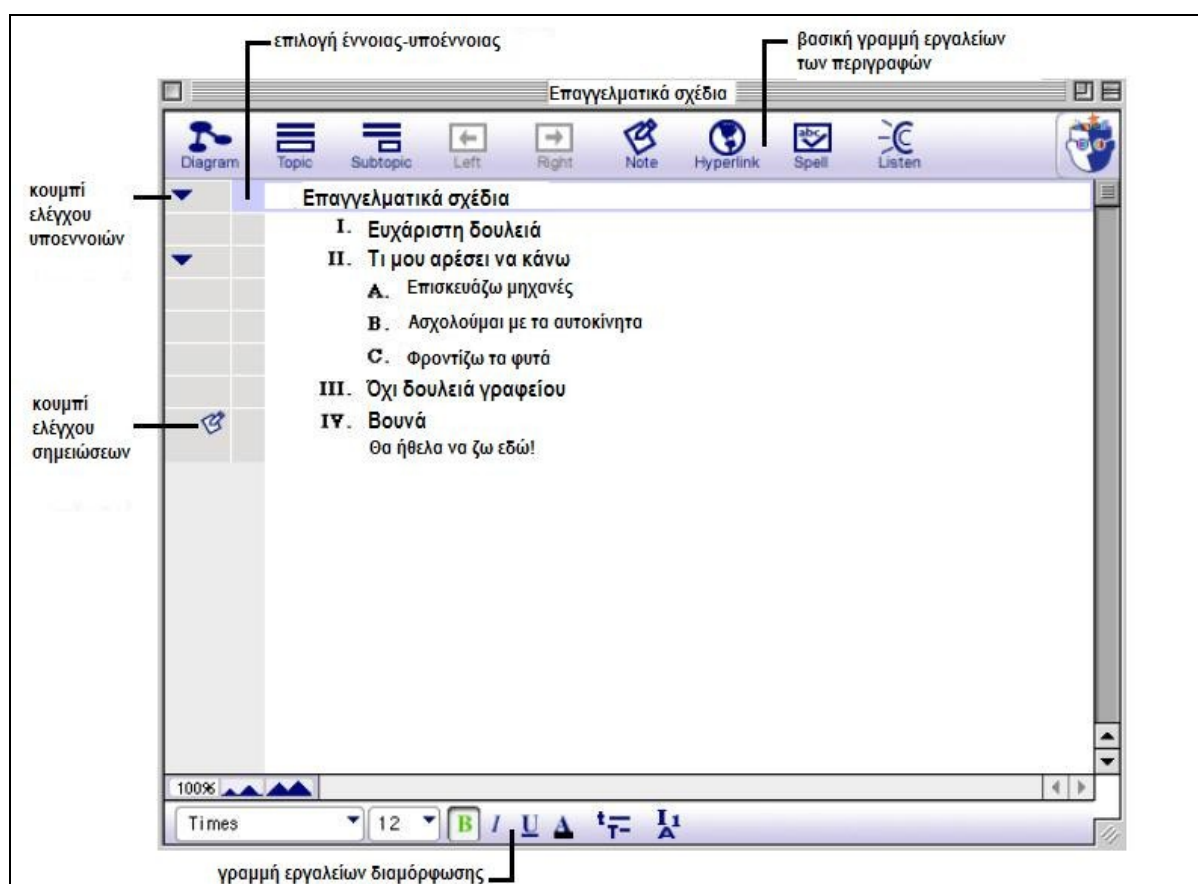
επιλογή έννοιας-υποέννοιας

βασική γραμμή εργαλείων των περιγραφών

Επαγγελματικά σχέδια

Diagram  Topic  Subtopic  Left  Right  Note  Hyperlink  Spell  Listen

κουμπί ελέγχου υποεννοιών

Επαγγελματικά σχέδια

I. Ευχάριστη δουλειά

II. Τι μου αρέσει να κάνω

A. Επισκευάζω μηχανές

B. Ασχολούμαι με τα αυτοκίνητα

C. Φροντίζω τα φυτά

III. Όχι δουλειά γραφείου

IV. Βουνά

Θα ήθελα να ζω εδώ!

κουμπί ελέγχου σημειώσεων

100%

Times  12  B  I  U

γραμμή εργαλείων διαμόρφωσης